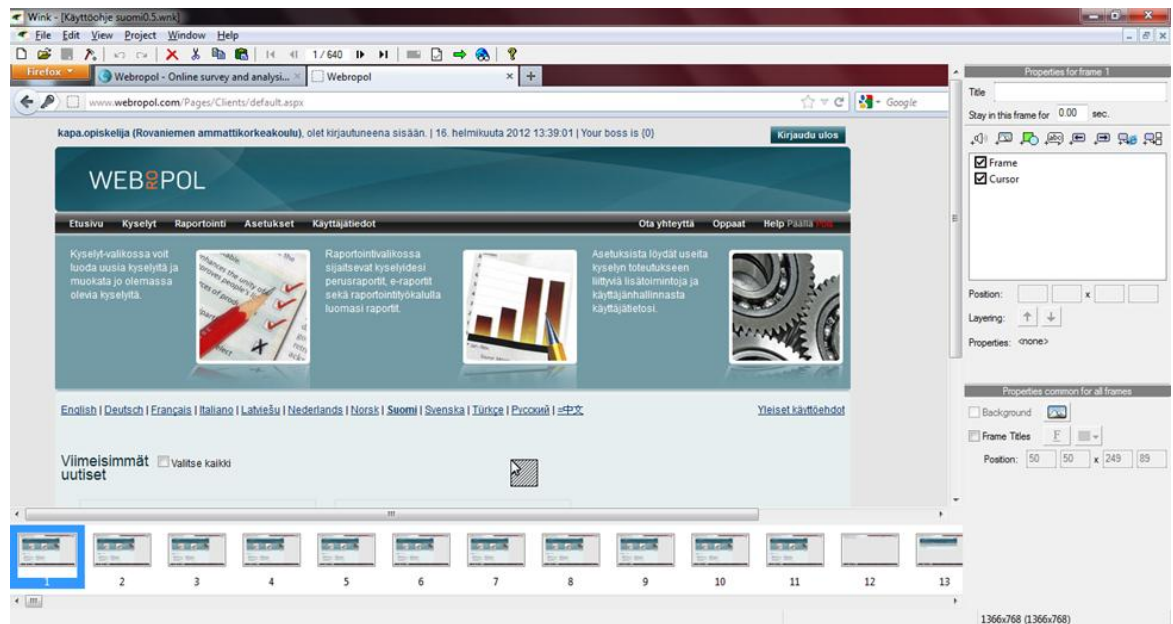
Wink - [Käyttöohje suomi0.5.wnk]
File Edit View Project Window Help
1/640
Firefox
Webropol - Online survey and analysi... ×
Webropol
www.webropol.com/Pages/Clients/default.aspx
Google
kapa.opiskelija (Rovaniemen ammattikorkeakoulu), olet kirjautuneena sisään. | 16. helmikuuta 2012 13:39:01 | Your boss is (0)
Kirjaudu ulos
WEBROPOL
Etusivu Kyselyt Raportointi Asetukset Käyttäjätiedot
Ota yhteyttä Oppaat Help Päällä
Kyselyt-valikossa voit luoda uusia kyselyitä ja muokata jo olemassa olevia kyselyitä.
Raportointivalikossa sijaitsevat kyselyidesi perusraportit, e-raportit sekä raportointityökalulla luomasi raportit.
Asetuksista löydät useita kyselyn toteutukseen liittyviä lisätoimintoja ja käyttäjänhallinnasta käyttäjätietosi.
English | Deutsch | Français | Italiano | Latviešu | Nederlands | Norsk | Suomi | Svenska | Türkçe | Русский | 中文
Yleiset käyttöehdot
Viimeisimmät uutiset
Valitse kaikki
Properties for frame 1
Title
Stay in this frame for 0.00 sec.
Frame
Cursor
Position: x
Layering:
Properties: <none>
Properties common for all frames
Background
Frame Titles F
Position: 50 50 x 249 85
1 2 3 4 5 6 7 8 9 10 11 12 13
1366x768 (1366x768)